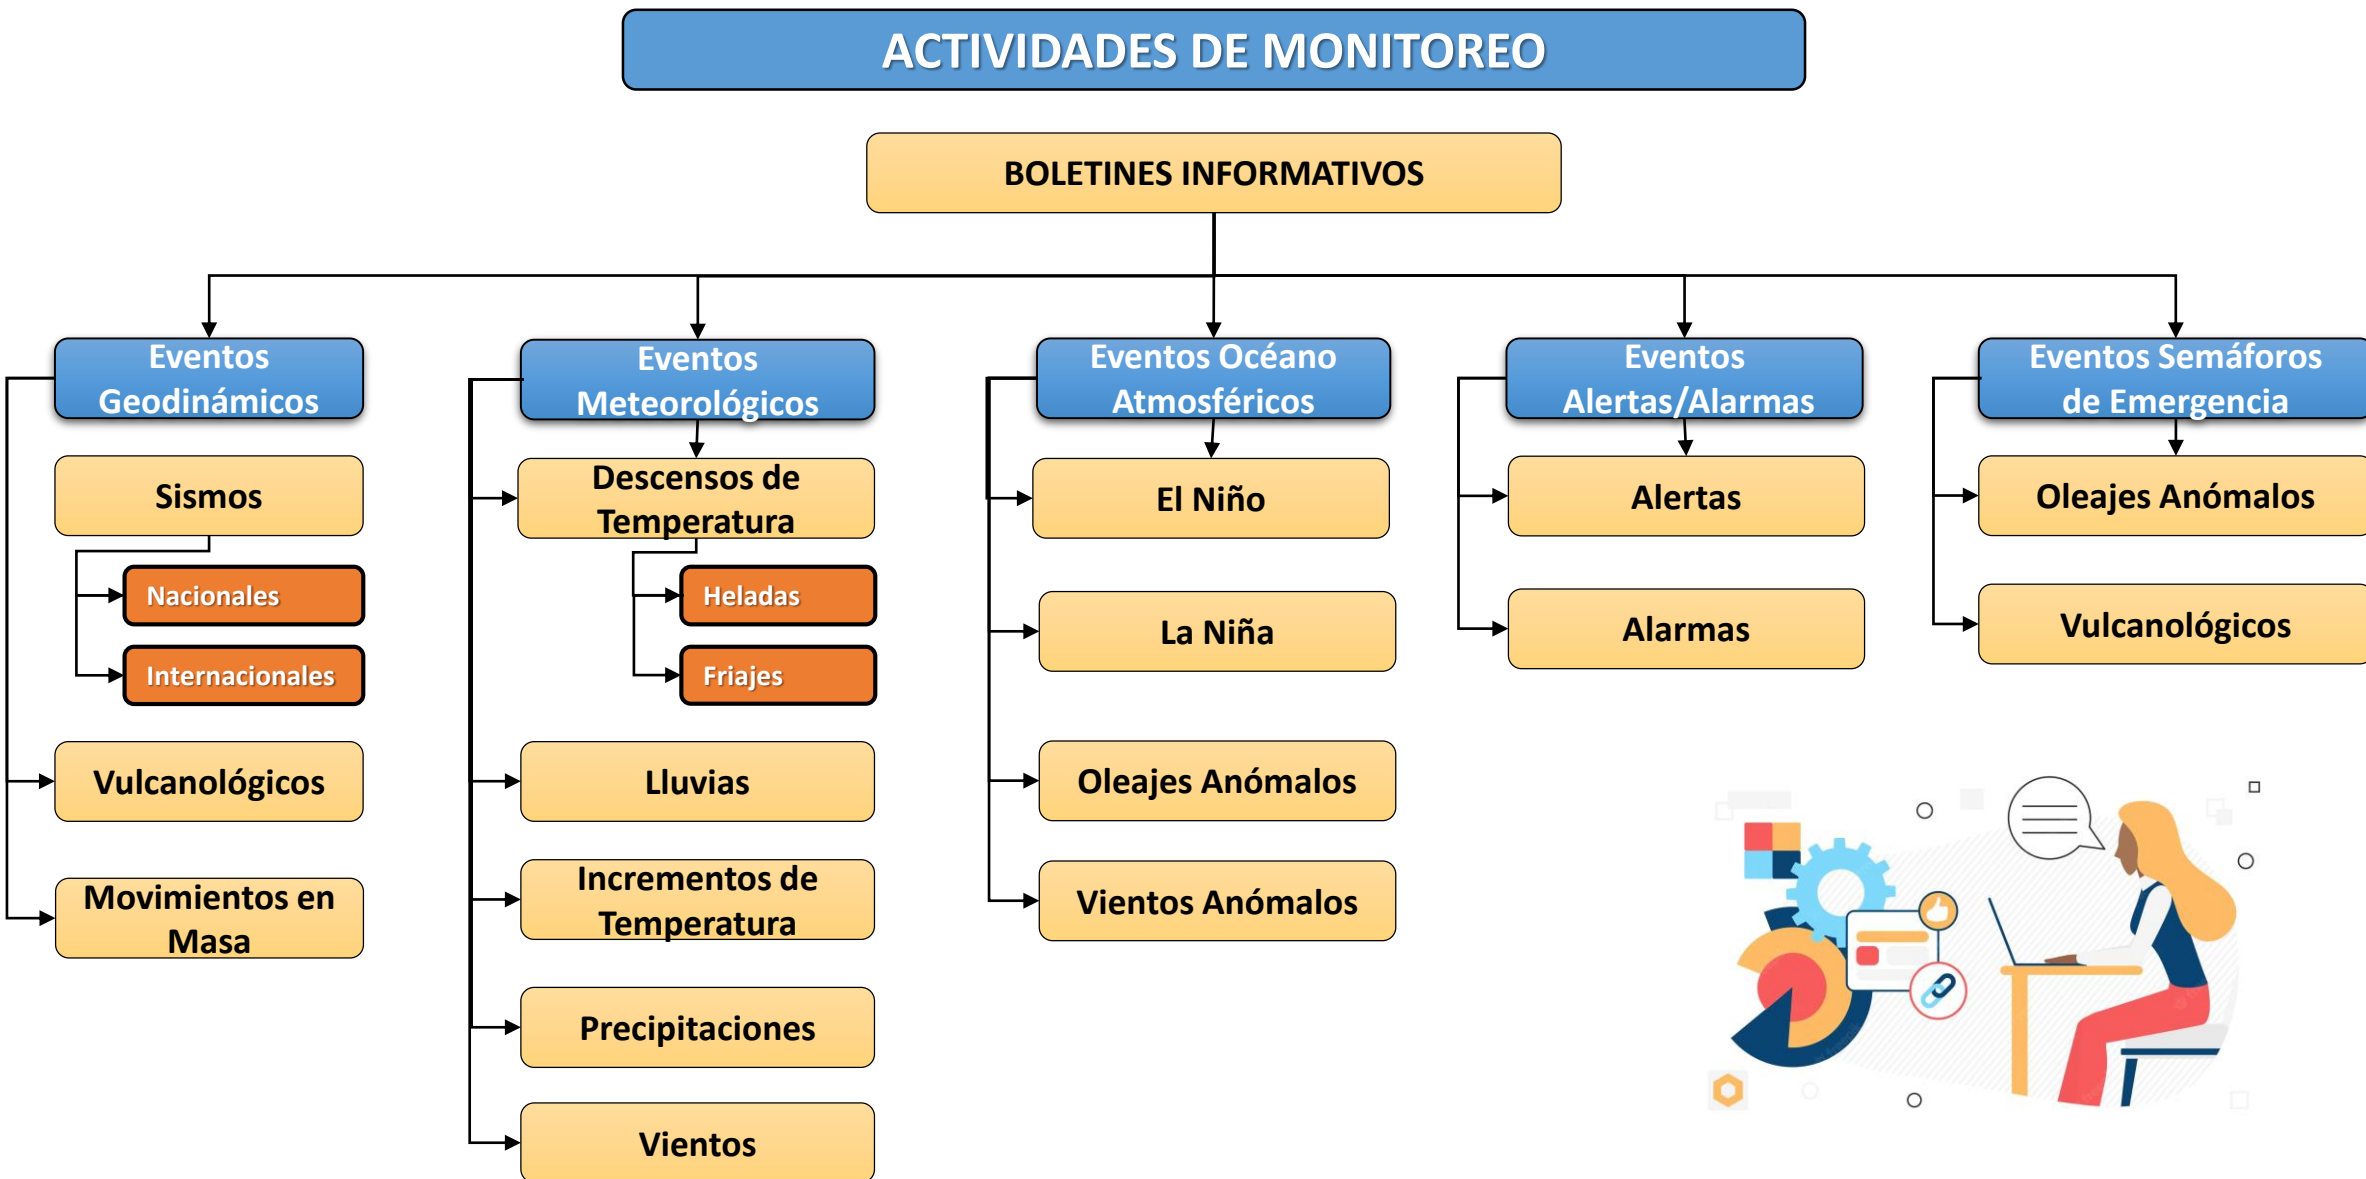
ACTIVIDADES DE MONITOREO

BOLETINES INFORMATIVOS

Eventos Geodinámicos

Sismos

Nacionales

Internacionales

Vulcanológicos

Movimientos en Masa

Eventos Meteorológicos

Descensos de Temperatura

Heladas

Friajes

Lluvias

Incrementos de Temperatura

Precipitaciones

Vientos

Eventos Océano Atmosféricos

El Niño

La Niña

Oleajes Anómalos

Vientos Anómalos

Eventos Alertas/Alarmas

Alertas

Alarmas

Eventos Semáforos de Emergencia

Oleajes Anómalos

Vulcanológicos